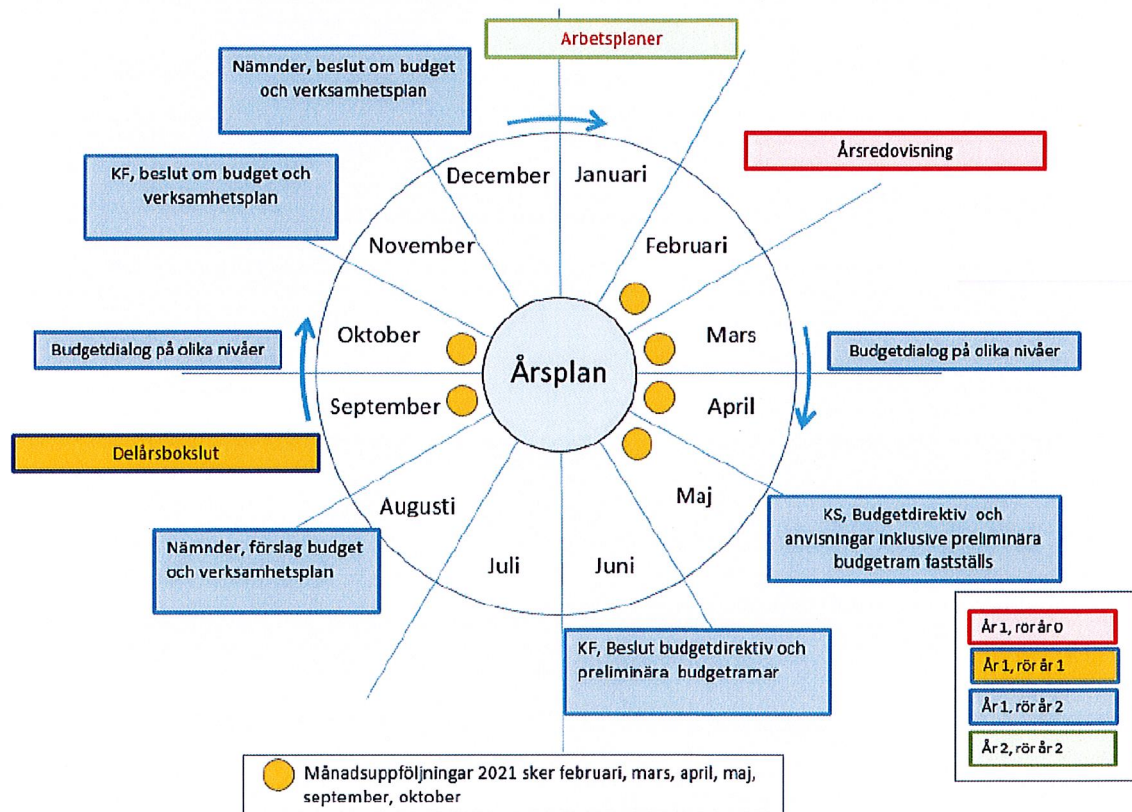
Arbetsplaner

Nämnder, beslut om budget och verksamhetsplan

Årsredovisning

KF, beslut om budget och verksamhetsplan

December

Januari

November

Februari

Oktober

Mars

Budgetdialog på olika nivåer

Årsplan

Budgetdialog på olika nivåer

September

April

Delårsbokslut

Maj

Augusti

KS, Budgetdirektiv och anvisningar inklusive preliminära budgetram fastställs

Nämnder, förslag budget och verksamhetsplan

Juli

Juni

KF, Beslut budgetdirektiv och preliminära budgetramar

År 1, rör år 0

År 1, rör år 1

År 1, rör år 2

År 2, rör år 2

Månadsuppföljningar 2021 sker februari, mars, april, maj, september, oktober